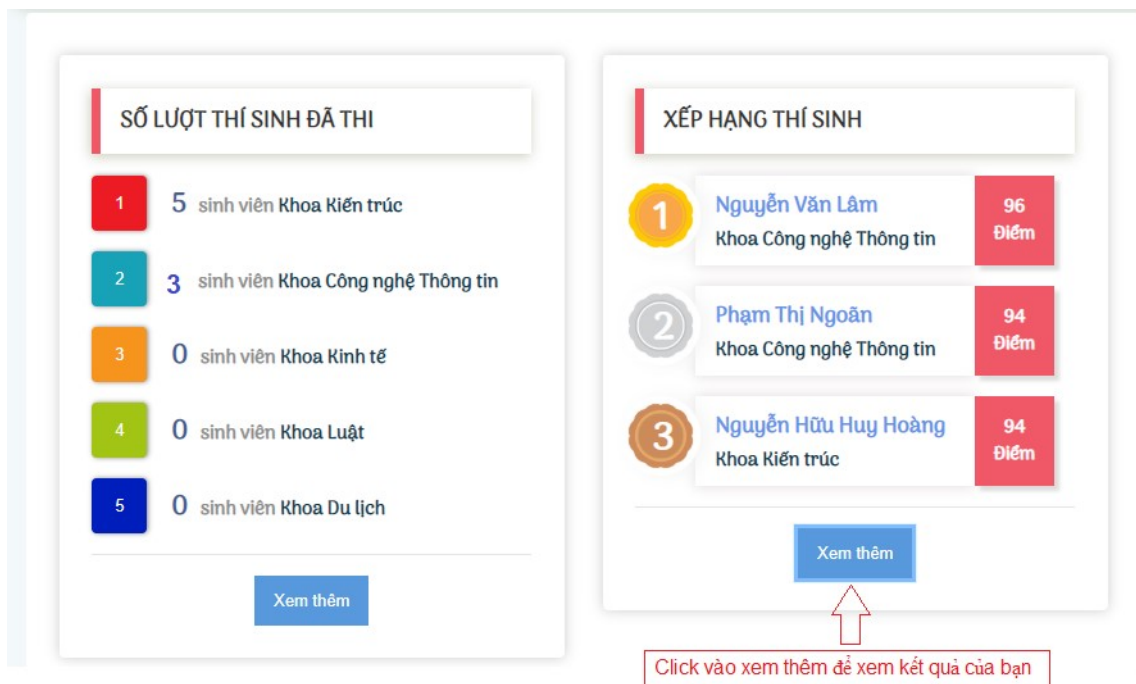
SỐ LƯỢT THÍ SINH ĐÃ THI

1 5 sinh viên Khoa Kiến trúc

2 3 sinh viên Khoa Công nghệ Thông tin

3 0 sinh viên Khoa Kinh tế

4 0 sinh viên Khoa Luật

5 0 sinh viên Khoa Du lịch

Xem thêm

XẾP HẠNG THÍ SINH

1 Nguyễn Văn Lâm
Khoa Công nghệ Thông tin
96 Điểm

2 Phạm Thị Ngoãn
Khoa Công nghệ Thông tin
94 Điểm

3 Nguyễn Hữu Huy Hoàng
Khoa Kiến trúc
94 Điểm

Xem thêm

Click vào xem thêm để xem kết quả của bạn